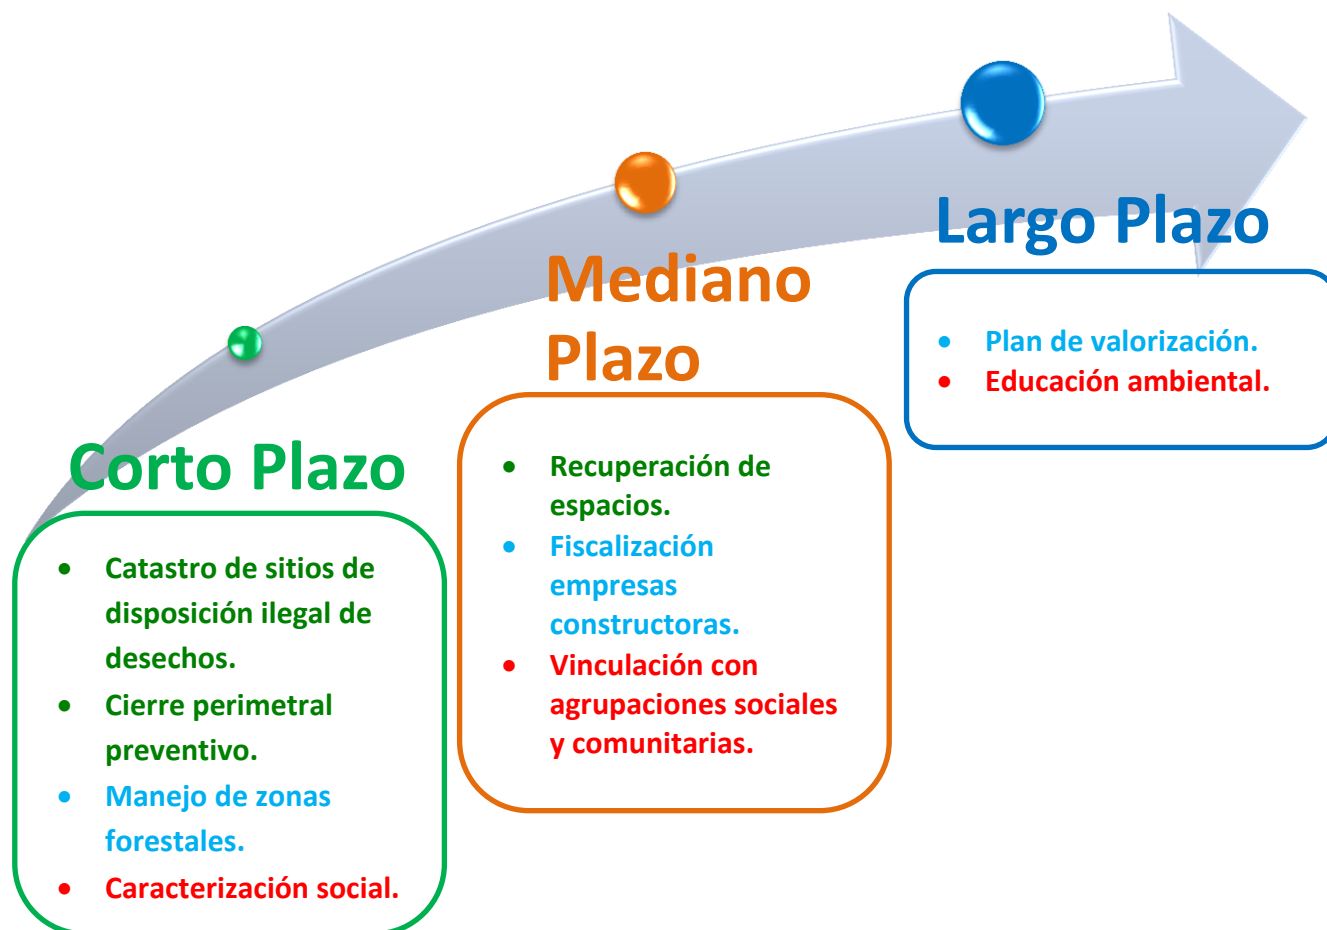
Corto Plazo

- Catastro de sitios de disposición ilegal de desechos.
- Cierre perimetral preventivo.
- Manejo de zonas forestales.
- Caracterización social.

Mediano Plazo

- Recuperación de espacios.
- Fiscalización empresas constructoras.
- Vinculación con agrupaciones sociales y comunitarias.

Largo Plazo

- Plan de valorización.
- Educación ambiental.